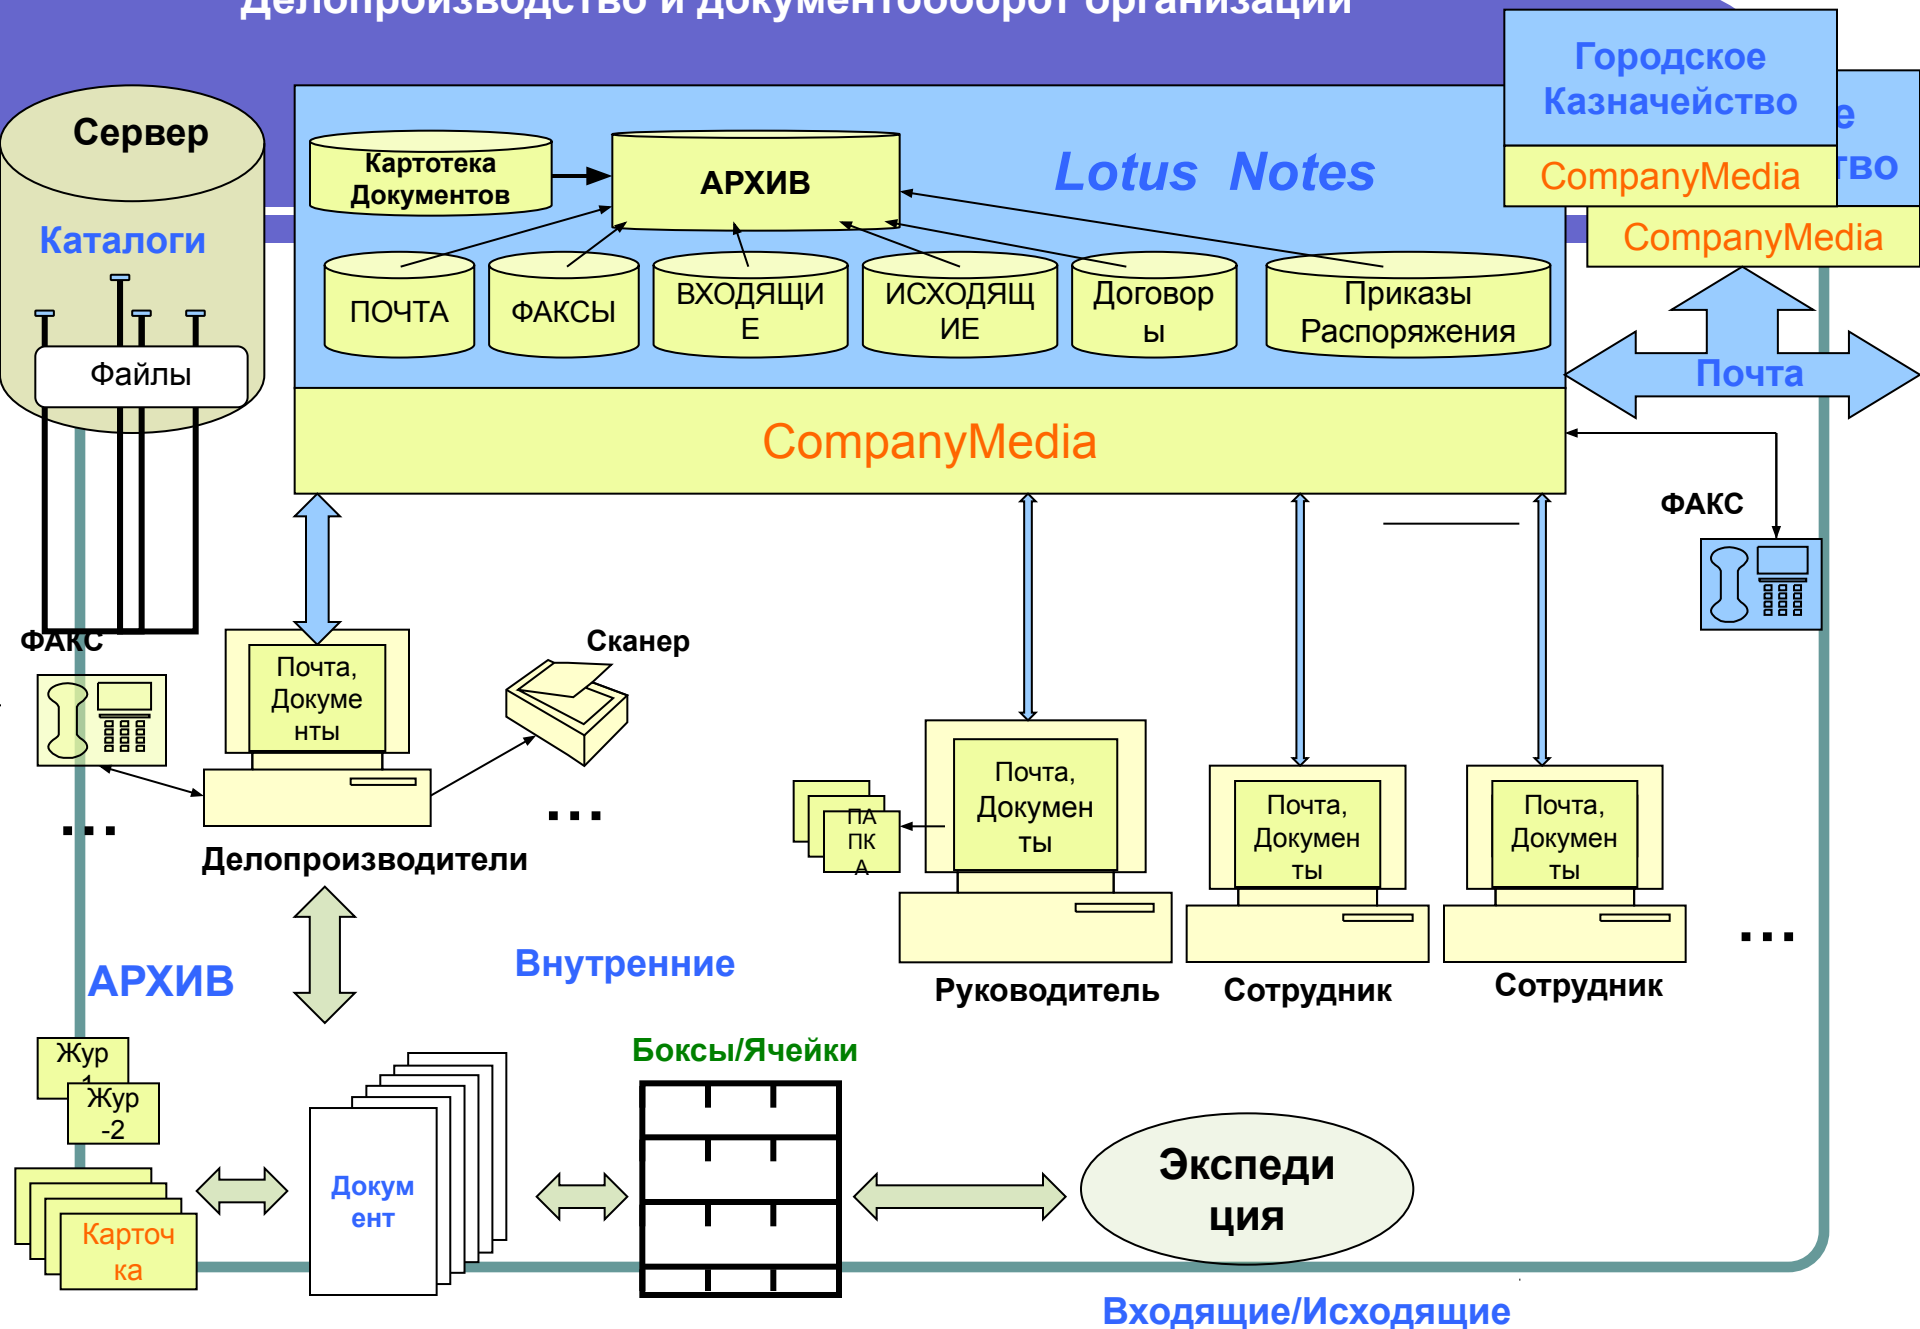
Делопроизводство и документооборот организации

Сервер

Каталоги

Файлы

Картотека Документов

АРХИВ

Lotus Notes

Городское Казначейство

CompanyMedia

е

тво

CompanyMedia

ПОЧТА

ФАКСЫ

ВХОДЯЩИЕ

ИСХОДЯЩИЕ

Договоры

Приказы Распоряжения

Почта

CompanyMedia

ФАКС

ФАКС

Почта, Документы

Сканер

...

...

Делопроизводители

ПАПКА

Почта, Документы

Почта, Документы

Почта, Документы

...

Руководитель

Сотрудник

Сотрудник

АРХИВ

Внутренние

Боксы/Ячейки

Жур 1

Жур -2

Карточка

Документ

Экспедиция

Входящие/Исходящие